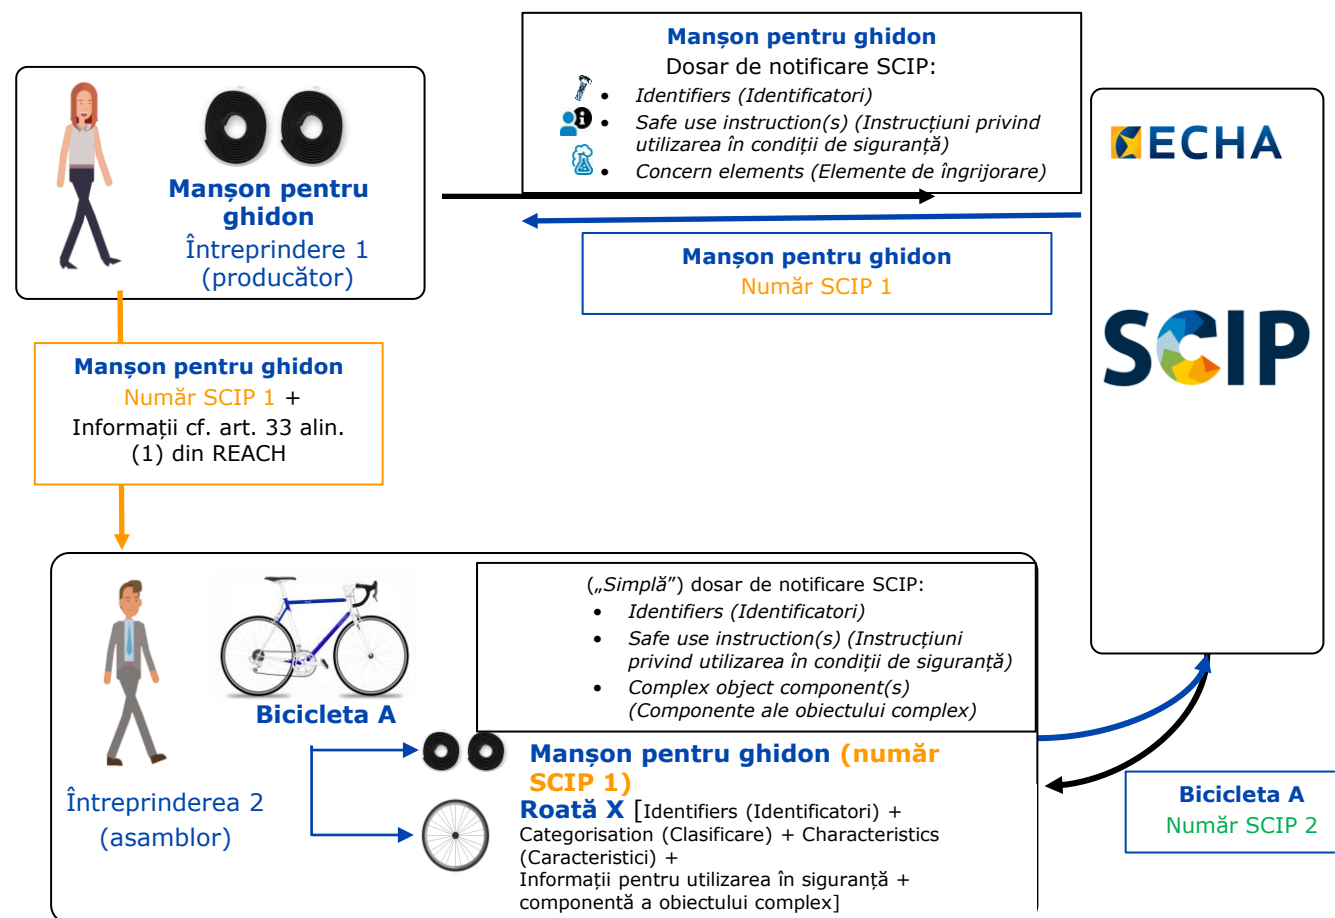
Manșon pentru ghidon
Dosar de notificare SCIP:
• Identifiers (Identificatori)
• Safe use instruction(s) (Instrucțiuni privind utilizarea în condiții de siguranță)
• Concern elements (Elemente de îngrijorare)

Manșon pentru ghidon
Întreprindere 1
(producător)

Manșon pentru ghidon
Număr SCIP 1

ECHA

SCIP

Manșon pentru ghidon
Număr SCIP 1 +
Informații cf. art. 33 alin. (1) din REACH

(„Simplă") dosar de notificare SCIP:
• Identifiers (Identificatori)
• Safe use instruction(s) (Instrucțiuni privind utilizarea în condiții de siguranță)
• Complex object component(s) (Componente ale obiectului complex)

Bicicleta A

Întreprinderea 2
(asamblor)

Manșon pentru ghidon (număr SCIP 1)
Roată X [Identifiers (Identificatori) + Categorisation (Clasificare) + Characteristics (Caracteristici) + Informații pentru utilizarea în siguranță + componentă a obiectului complex]

Bicicleta A
Număr SCIP 2